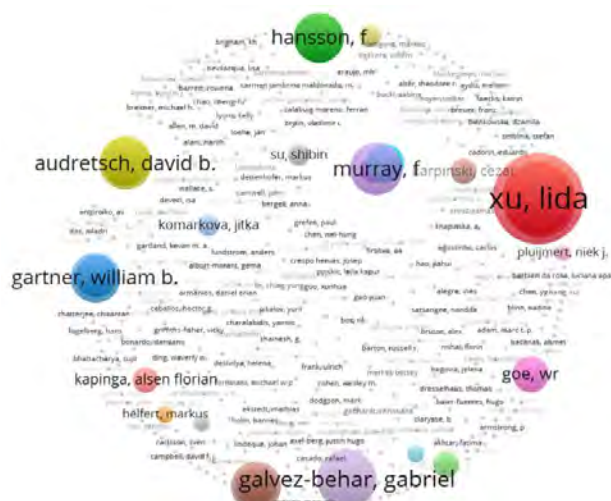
hansson, f.
audretsch, david b.
su, shibin
murray, f
farpinski, cezar
xu, lida
komarkova, jitka
gartner, william b.
pluijmert, niek j.
kapinga, alsen florian
goe, wr
helfert, markus
galvez-behar, gabriel
brigham, k
kovtaneva, lisa
barrett, rowena
brekner, michael h.
allen, m. david
alam, manih
araujo, miir
lyons, kelly
bryon, vladimir
lowe, jan
dassenhofer, markus
wallace, s
deveci, isa
kampreakos, as
doc, wladri
gartland, kevan m. a.
about-moeers, gema
lundstrom, anders
grefen, paul
chen, wei-hung
crespo heras, josep
knapinska, a.
agostinho, carlos
hao, pahsu
bastiaen da rosa, luciana
chen, yahong
bloo, nadine
armannes, daniel
caballos, hector
chatterjee, chiraman
fogelberg, hans
bonardo, damiano
bhattacharya, sujit
ding, waverly w.
chalalabalis, yannis
charnesh, g.
gao, yuan
alegre, elva
adam, ikard
bastiaans, ahmet
barton, russell
mihai, florin
bergvic, jelena
dressenhaus, thomas
baier-fuentes, hugo
dolan, ann
frankulrich
cohen, wesley m.
dodgson, mark
akkad, mathias
lindeque, johan
campbell, david
cassado, rafael
akkaya, fatima
armstrong, p
chaniese, u